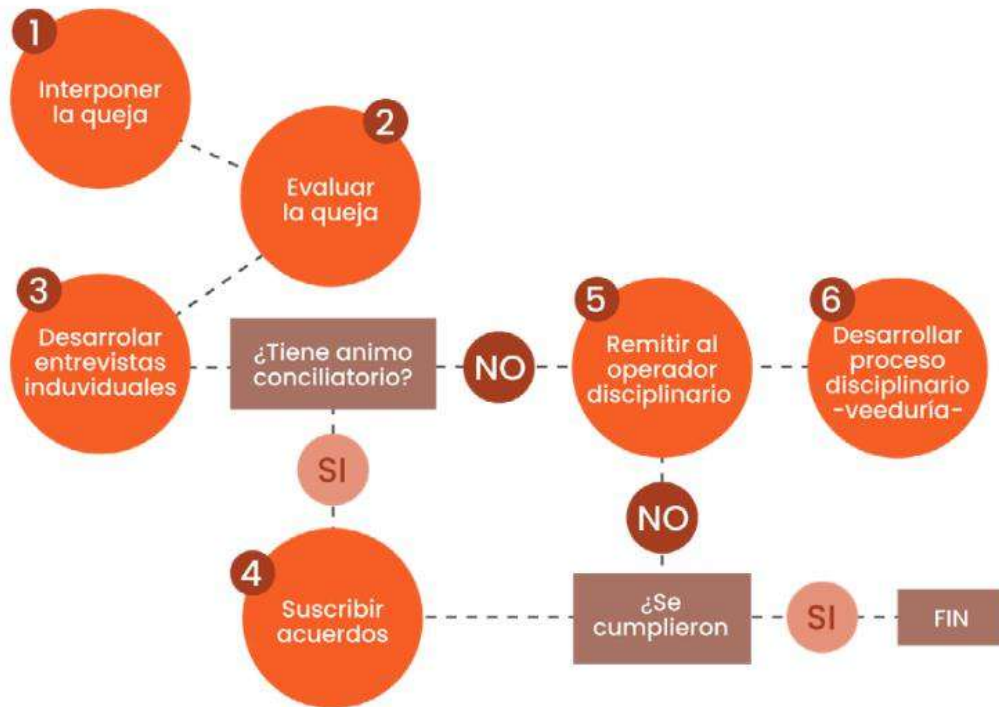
1
Interponer la queja

2
Evaluar la queja

3
Desarrolar entrevistas induviduales

¿Tiene animo conciliatorio?

NO

5
Remitir al operador disciplinario

6
Desarrollar proceso disciplinario -veeduría-

SI

NO

4
Suscribir acuerdos

¿Se cumplieron

SI

FIN